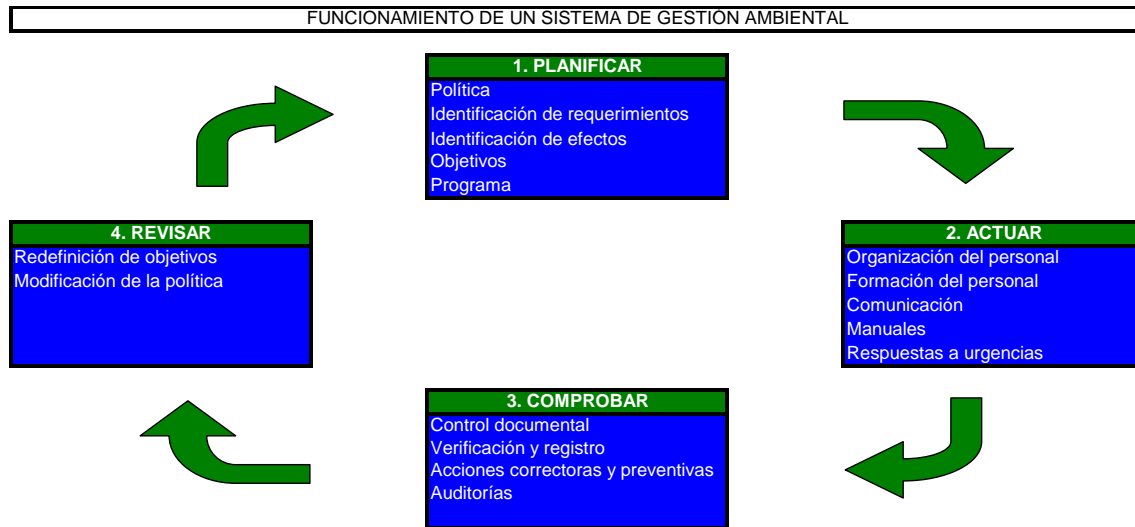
FUNCIONAMIENTO DE UN SISTEMA DE GESTIÓN AMBIENTAL

1. PLANIFICAR
Política
Identificación de requerimientos
Identificación de efectos
Objetivos
Programa

4. REVISAR
Redefinición de objetivos
Modificación de la política

2. ACTUAR
Organización del personal
Formación del personal
Comunicación
Manuales
Respuestas a urgencias

3. COMPROBAR
Control documental
Verificación y registro
Acciones correctoras y preventivas
Auditorías